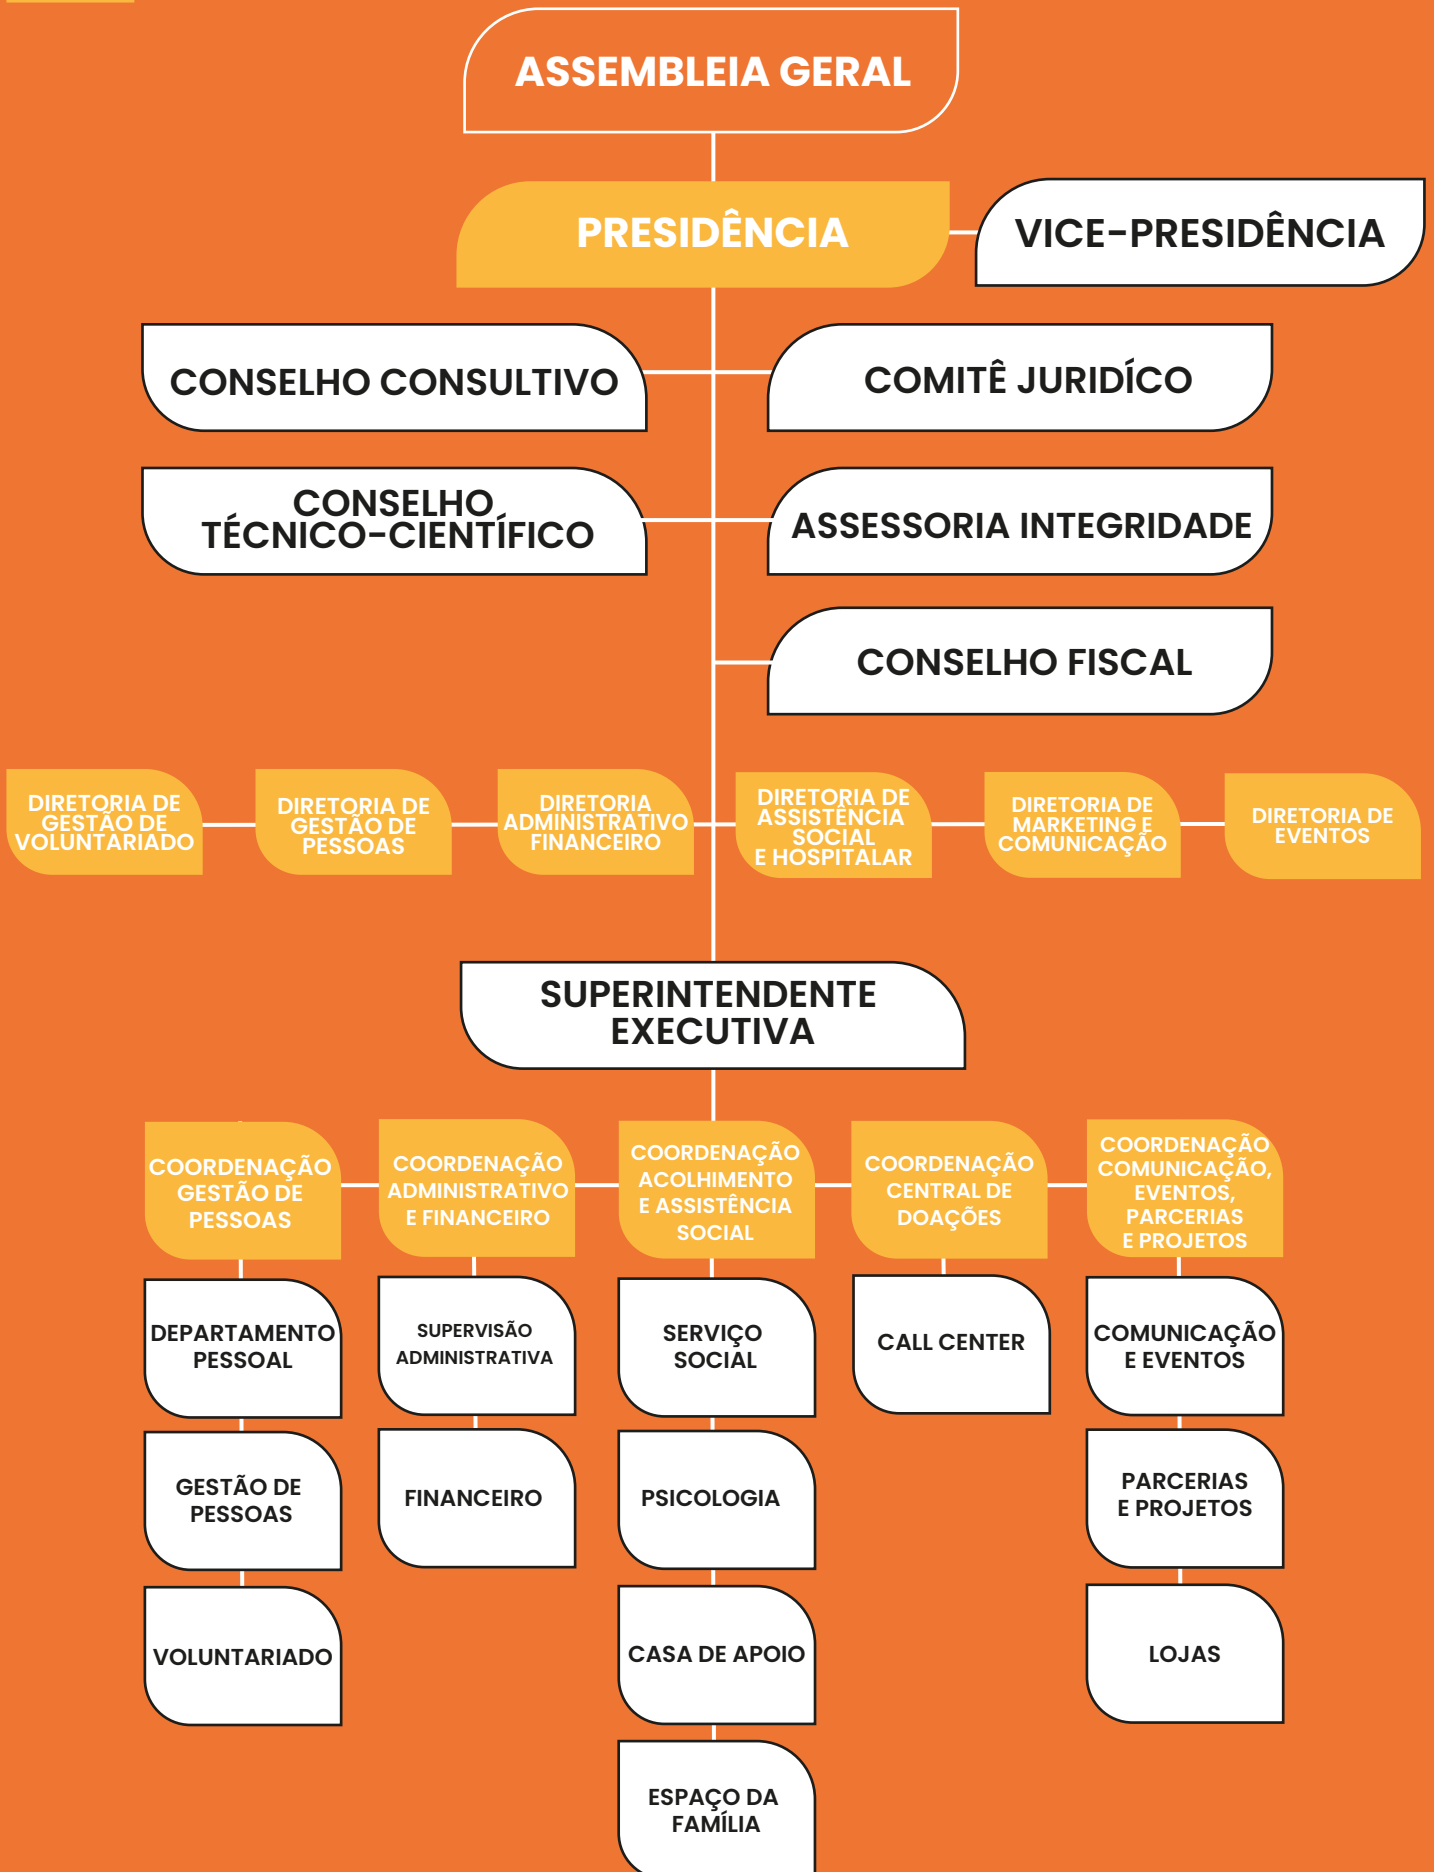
ASSEMBLEIA GERAL

PRESIDÊNCIA

VICE-PRESIDÊNCIA

CONSELHO CONSULTIVO

COMITÊ JURIDÍCO

CONSELHO TÉCNICO-CIENTÍFICO

ASSESSORIA INTEGRIDADE

CONSELHO FISCAL

DIRETORIA DE GESTÃO DE VOLUNTARIADO

DIRETORIA DE GESTÃO DE PESSOAS

DIRETORIA ADMINISTRATIVO FINANCEIRO

DIRETORIA DE ASSISTÊNCIA SOCIAL E HOSPITALAR

DIRETORIA DE MARKETING E COMUNICAÇÃO

DIRETORIA DE EVENTOS

SUPERINTENDENTE EXECUTIVA

COORDENAÇÃO GESTÃO DE PESSOAS

COORDENAÇÃO ADMINISTRATIVO E FINANCEIRO

COORDENAÇÃO ACOLHIMENTO E ASSISTÊNCIA SOCIAL

COORDENAÇÃO CENTRAL DE DOAÇÕES

COORDENAÇÃO COMUNICAÇÃO, EVENTOS, PARCERIAS E PROJETOS

DEPARTAMENTO PESSOAL

SUPERVISÃO ADMINISTRATIVA

SERVIÇO SOCIAL

CALL CENTER

COMUNICAÇÃO E EVENTOS

GESTÃO DE PESSOAS

FINANCEIRO

PSICOLOGIA

PARCERIAS E PROJETOS

VOLUNTARIADO

CASA DE APOIO

LOJAS

ESPAÇO DA FAMÍLIA